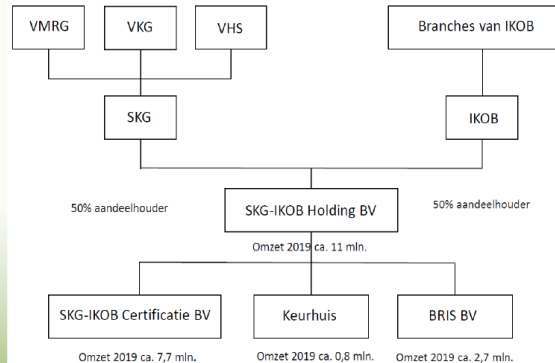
VMRG

VKG

VHS

Branches van IKOB

SKG

IKOB

50% aandeelhouder

SKG-IKOB Holding BV

50% aandeelhouder

Omzet 2019 ca. 11 mln.

SKG-IKOB Certificatie BV

Keurhuis

BRIS BV

Omzet 2019 ca. 7,7 mln.

Omzet 2019 ca. 0,8 mln.

Omzet 2019 ca. 2,7 mln.